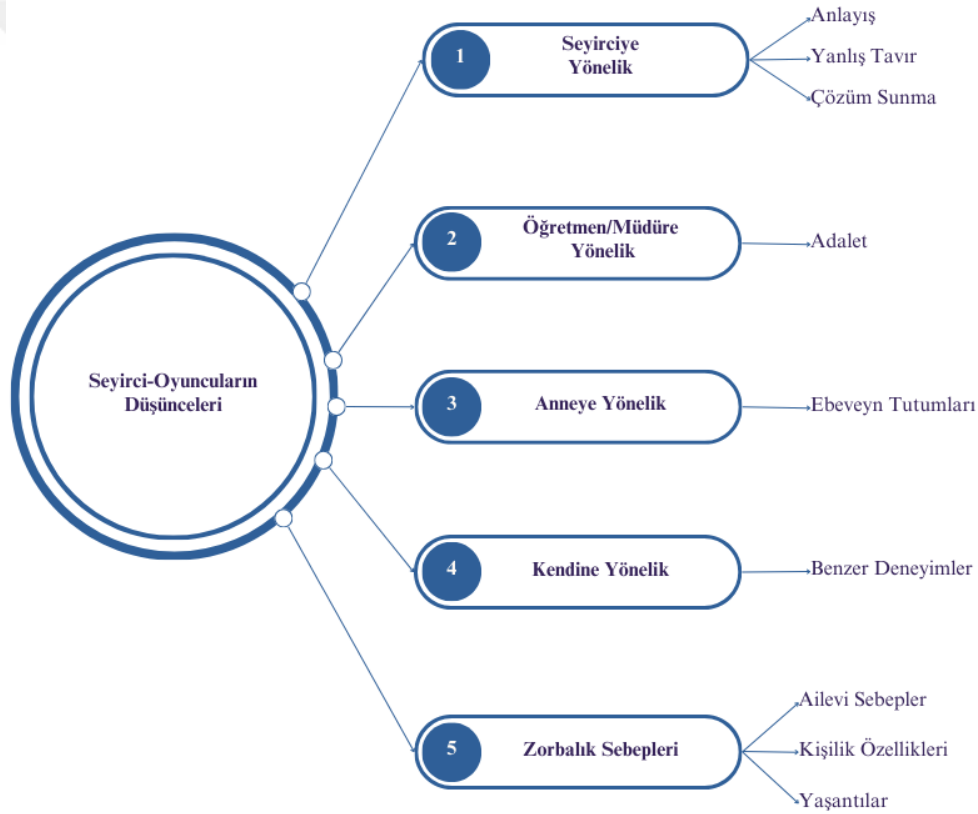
Seyirci-Oyuncuların Düşünceleri

1 Seyirciye Yönelik

Anlayış

Yanlış Tavır

Çözüm Sunma

2 Öğretmen/Müdüre Yönelik

Adalet

3 Anneye Yönelik

Ebeveyn Tutumları

4 Kendine Yönelik

Benzer Deneyimler

5 Zorbalık Sebepleri

Ailevi Sebepler

Kişilik Özellikleri

Yaşantılar